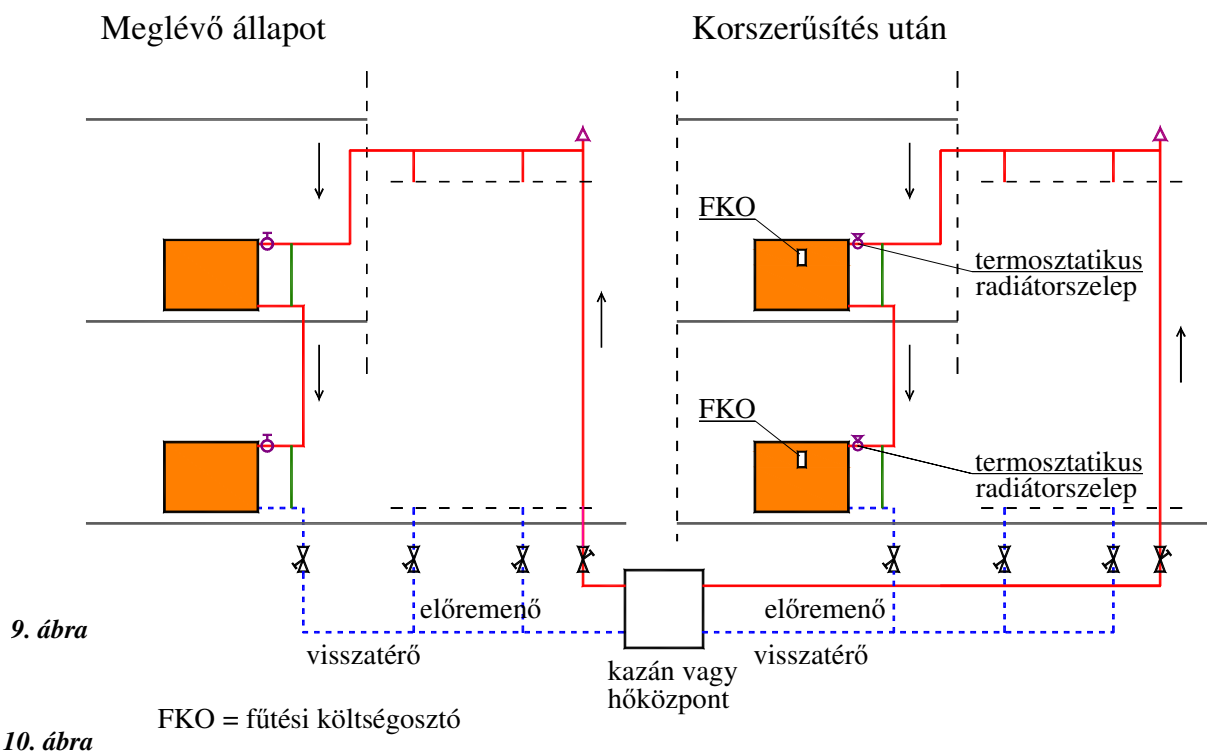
Meglévő állapot

Korszerűsítés után

FKO

termosztatikus radiátorszelep

FKO

termosztatikus radiátorszelep

előremenő

előremenő

9. ábra

visszatérő

kazán vagy hőközpont

visszatérő

FKO = fűtési költségosztó

10. ábra